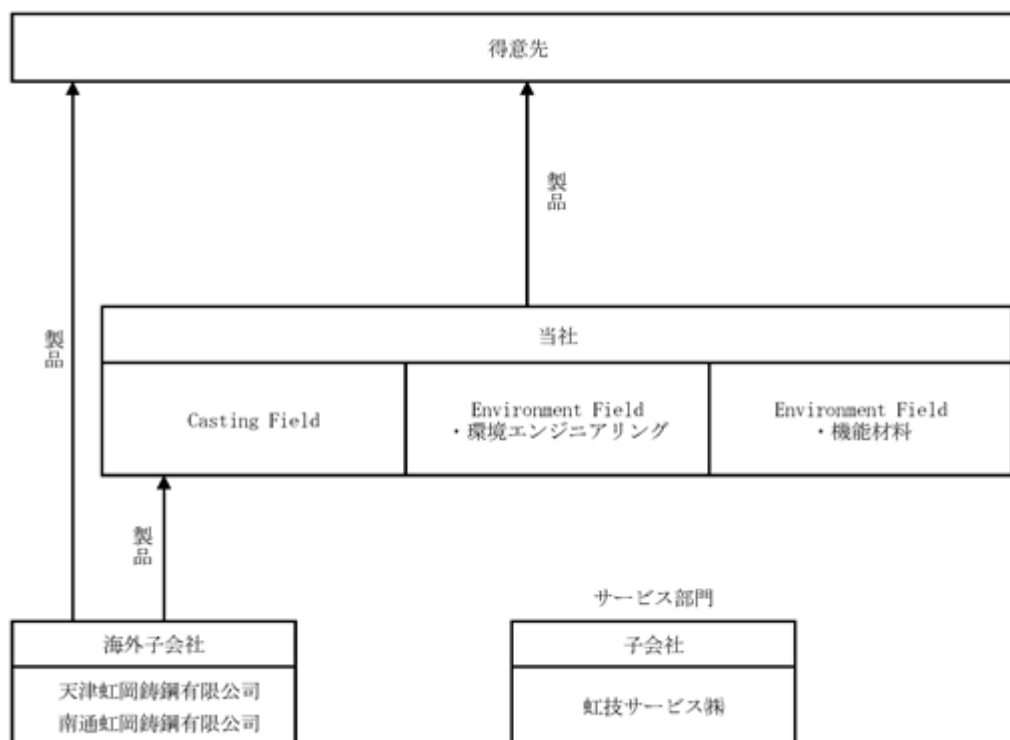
得意先

製品

製品

当社

Casting Field

Environment Field
・環境エンジニアリング

Environment Field
・機能材料

製品

サービス部門

海外子会社

天津虹岡鋳鋼有限公司
南通虹岡鋳鋼有限公司

子会社

虹技サービス㈱